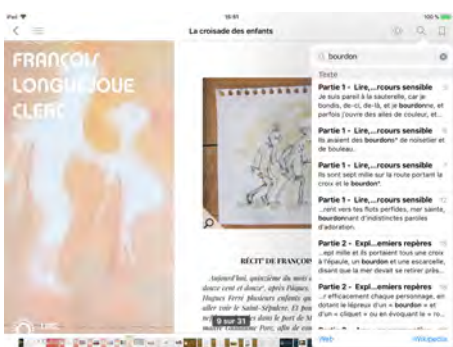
iPad
16:01
100 %
La croisade des enfants
FRANÇOIS LONGUEJOUE CLERC
bourdon
Texte
Partie 1 - Lire,...cours sensible
Je suis pareil à la sauterelle, car je bondis, de-ci, de-là, et je bourdonne, et parfois j'ouvre des ailes de couleur, et...
Partie 1 - Lire,...cours sensible
Ils avaient des bourdons* de noisetier et de bouleau.
Partie 1 - Lire,...cours sensible
Ils sont sept mille sur la route portant la croix et le bourdon*.
Partie 1 - Lire,...cours sensible
...rent vers les flots perfides, mer sainte, bourdonnant d'indistinctes paroles d'adoration.
Partie 2 - Expl...emiers repères
...ept mille et ils portaient tous une croix à l'épaule, un bourdon et une escarcelle, disant que la mer devait se retirer pris...
Partie 2 - Expl...emiers repères
...r efficacement chaque personnage, en dotant le lépreux d'un « bourdon » et d'un « cliquet » ou en évoquant le « ro...
RÉCIT DE FRANÇOIS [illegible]
Aujourd'hui, quinzième du mois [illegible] en cette et douce, après Pâques, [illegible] Hugues Ferré plusieurs enfants qu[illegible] aller voir le Saint-Sépulcre. Et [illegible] sont venus dans le port de M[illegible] le Comte Paris, afin de co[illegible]
9 sur 31
Web
Wikipédia